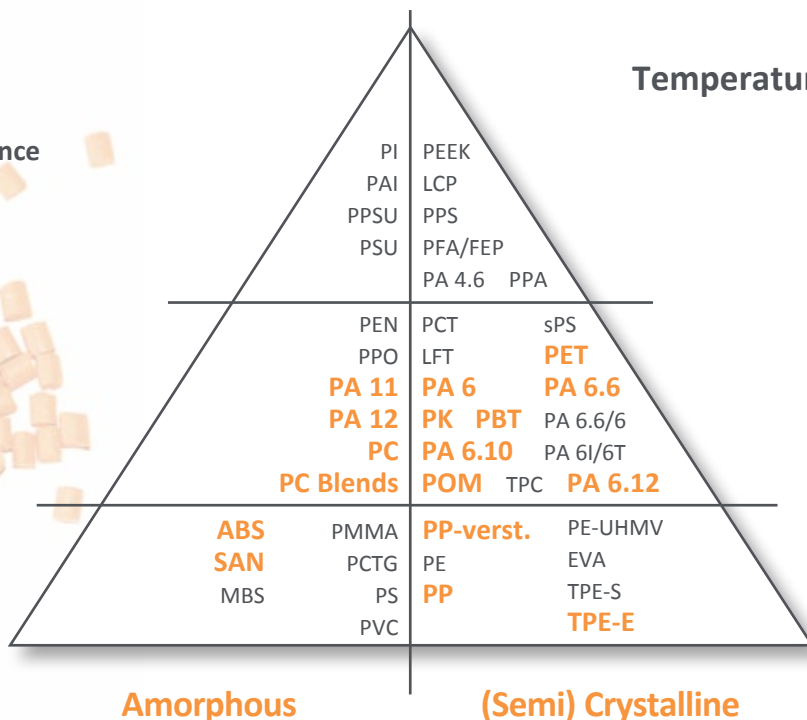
Temperatur

nce

PI
PAI
PPSU
PSU

PEEK
LCP
PPS
PFA/FEP
PA 4.6 PPA

PEN
PPO
PA 11
PA 12
PC
PC Blends

PCT
LFT
PA 6
PK PBT
PA 6.10
POM TPC

sPS
PET
PA 6.6
PA 6.6/6
PA 6I/6T
PA 6.12

ABS
SAN
MBS

PMMA
PCTG
PS
PVC

PP-verst.
PE
PP

PE-UHMV
EVA
TPE-S
TPE-E

Amorphous

(Semi) Crystalline